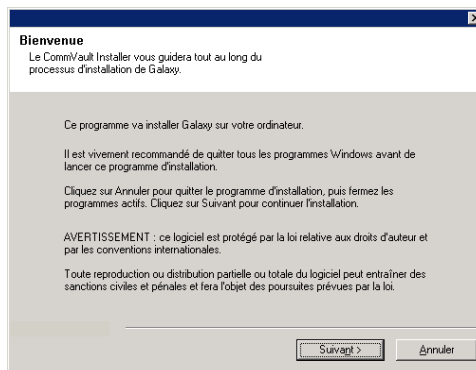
Bienvenue
Le CommVault Installer vous guidera tout au long du processus d'installation de Galaxy.

Ce programme va installer Galaxy sur votre ordinateur.

Il est vivement recommandé de quitter tous les programmes Windows avant de lancer ce programme d'installation.

Cliquez sur Annuler pour quitter le programme d'installation, puis fermez les programmes actifs. Cliquez sur Suivant pour continuer l'installation.

AVERTISSEMENT : ce logiciel est protégé par la loi relative aux droits d'auteur et par les conventions internationales.

Toute reproduction ou distribution partielle ou totale du logiciel peut entraîner des sanctions civiles et pénales et fera l'objet des poursuites prévues par la loi.

Suivant >
Annuler